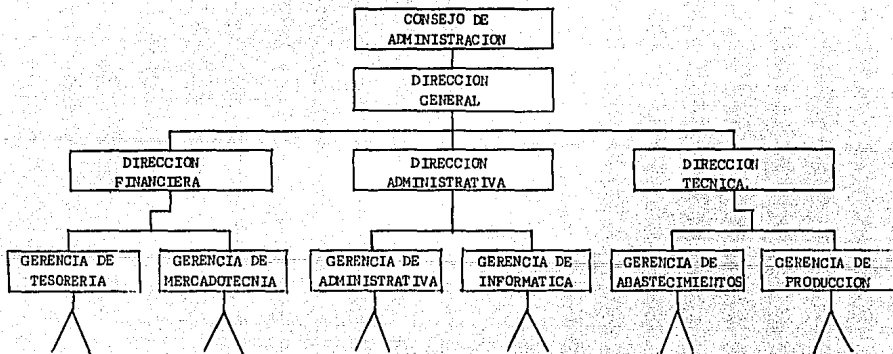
CONSEJO DE ADMINISTRACION

DIRECCION GENERAL

DIRECCION FINANCIERA

DIRECCION ADMINISTRATIVA

DIRECCION TECNICA.

GERENCIA DE TESORERIA

GERENCIA DE MERCADOTECNIA

GERENCIA DE ADMINISTRATIVA

GERENCIA DE INFORMATICA

GERENCIA DE ABASTECIMIEINTOS

GERENCIA DE PRODUCCION